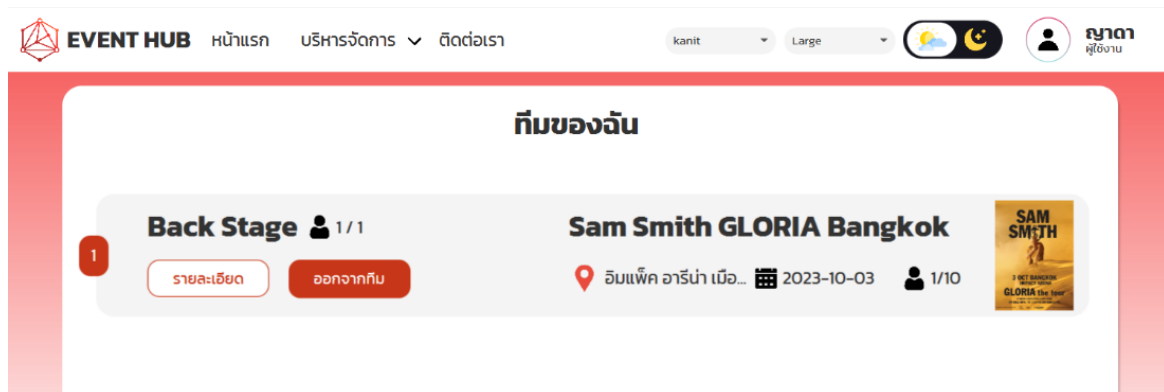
EVENT HUB หน้าแรก บริหารจัดการ ติดต่อเรา

kanit Large

ญาดา
ผู้ใช้งาน

ทีมของฉัน

1

Back Stage 1 / 1

รายละเอียด ออกจากทีม

Sam Smith GLORIA Bangkok

อิมแพ็ค อารีน่า เมือ... 2023-10-03 1/10

SAM SMITH
3 OCT BANGKOK
GLORIA the tour